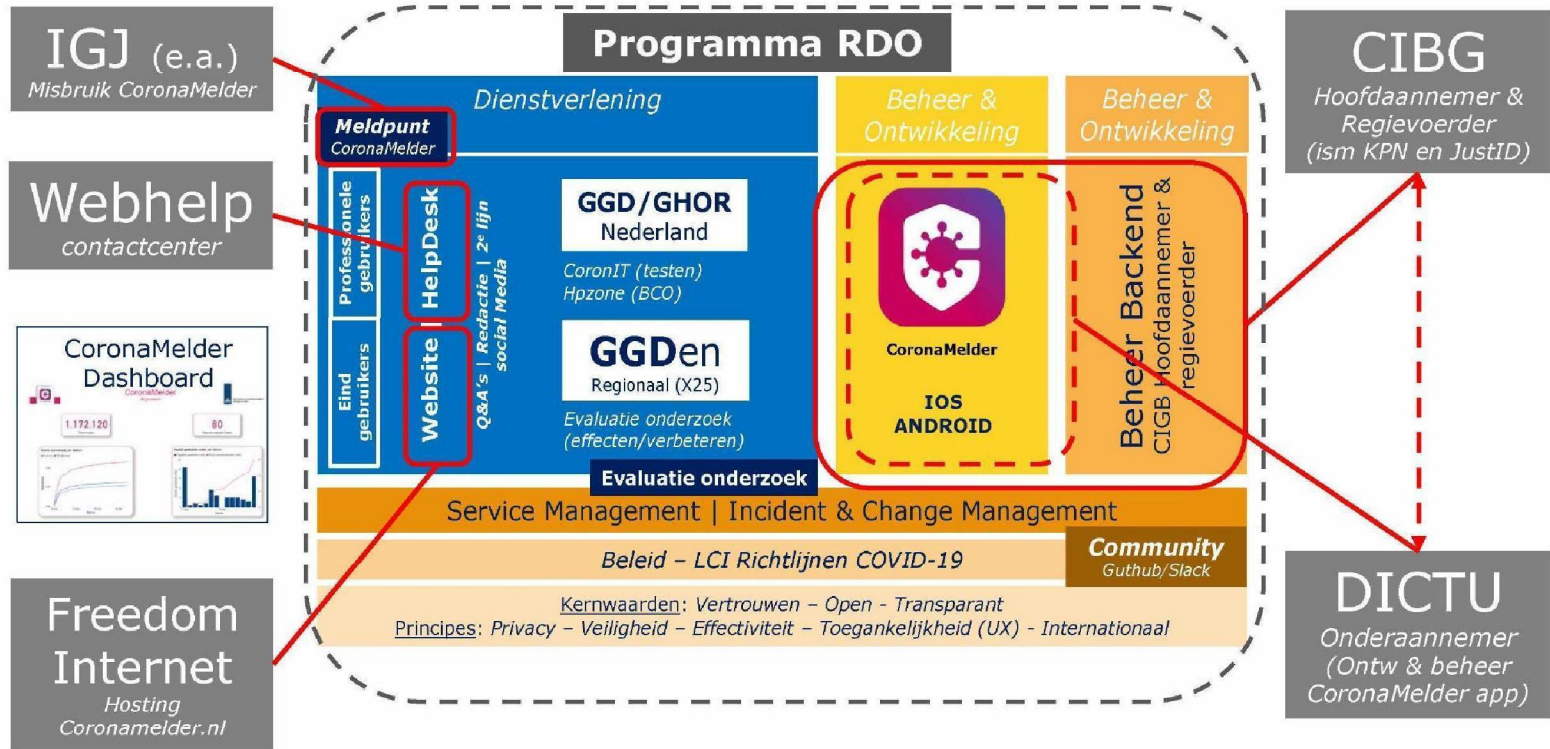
IGJ (e.a.)
Misbruik CoronaMelder

Webhelp
contactcenter

CoronaMelder Dashboard
1.172.120
80

Freedom Internet
Hosting
Coronamelder.nl

Programma RDO

Dienstverlening

Meldpunt
CoronaMelder

Professionele gebruikers

Eind gebruikers

HelpDesk

Website

Q&A's | Redactie | 2e lijn social Media

GGD/GHOR
Nederland

CoronIT (testen)
Hpzone (BCO)

GGDen
Regionaal (X25)

Evaluatie onderzoek
(effecten/verbeteren)

Evaluatie onderzoek

Beheer & Ontwikkeling

CoronaMelder

IOS
ANDROID

Beheer & Ontwikkeling

Beheer Backend
CIGB Hoofdaannemer & regievoerder

Service Management | Incident & Change Management

Beleid – LCI Richtlijnen COVID-19

Community
Github/Slack

Kernwaarden: Vertrouwen – Open - Transparant
Principes: Privacy – Veiligheid – Effectiviteit – Toegankelijkheid (UX) - Internationaal

CIBG
Hoofdaannemer & Regievoerder
(ism KPN en JustID)

DICTU
Onderaannemer
(Ontw & beheer CoronaMelder app)